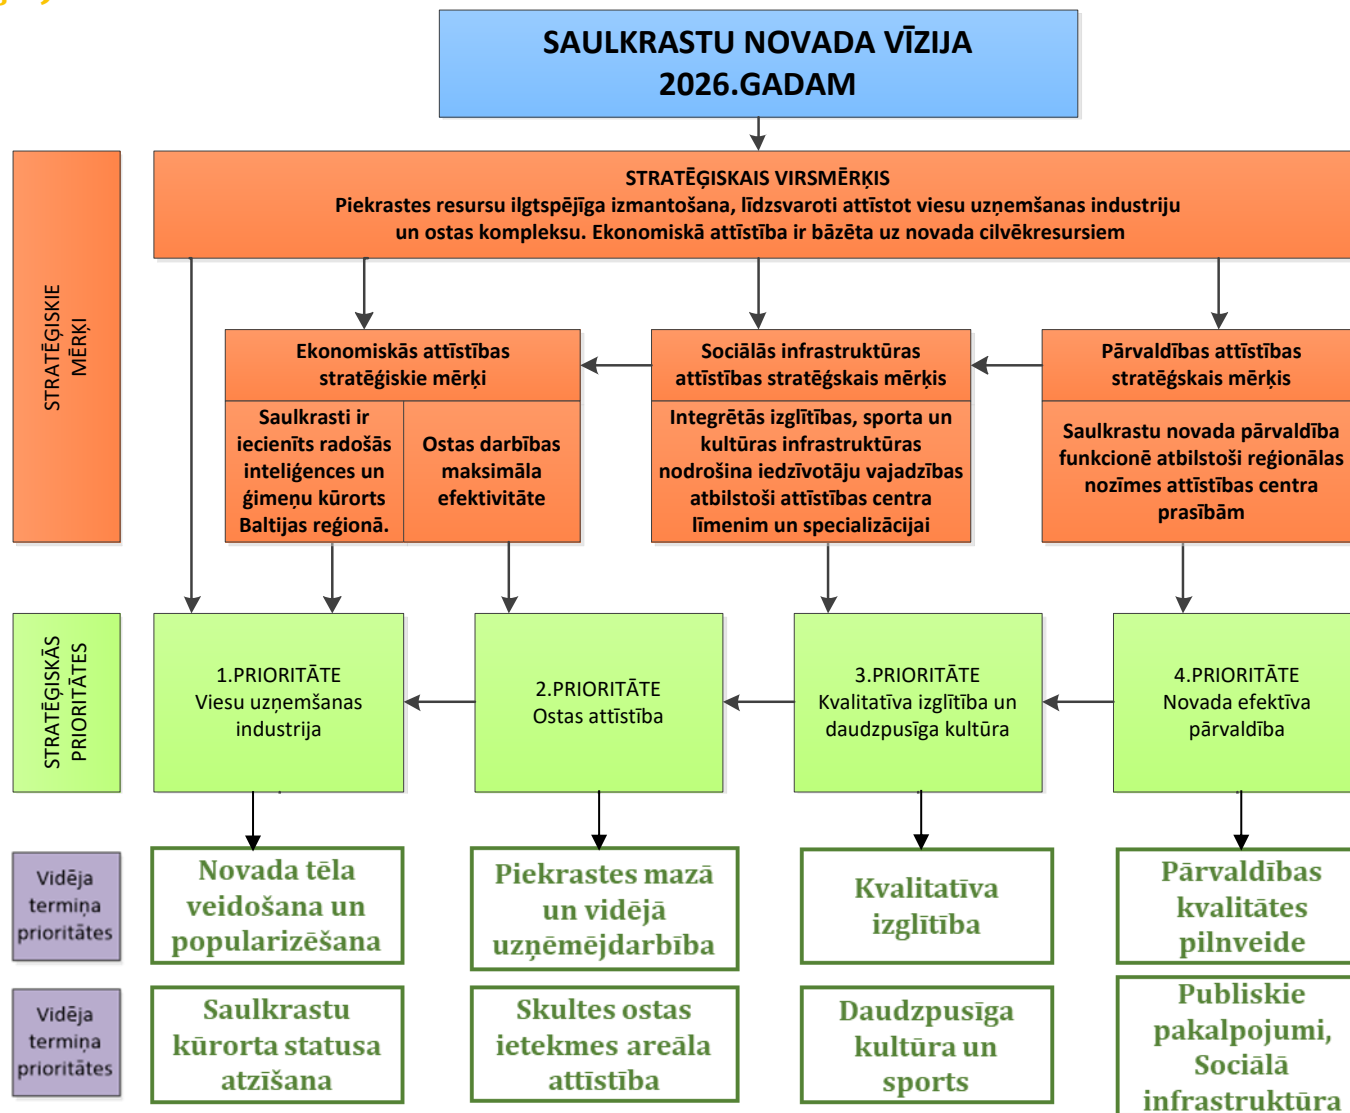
SAULKRASTU NOVADA VĪZIJA 2026.GADAM

STRATĒĢISKIE MĒRĶI

STRATĒĢISKAIS VIRSMĒRĶIS
Piekrastes resursu ilgtspējīga izmantošana, līdzsvaroti attīstot viesu uzņemšanas industriju un ostas kompleksu. Ekonomiskā attīstība ir bāzēta uz novada cilvēkresursiem

Ekonomiskās attīstības stratēģiskie mērķi

Saulkrasti ir iecienīts radošās inteliģences un ģimeņu kūrorts Baltijas reģionā.

Ostas darbības maksimāla efektivitāte

Sociālās infrastruktūras attīstības stratēģskais mērķis

Integrētās izglītības, sporta un kultūras infrastruktūras nodrošina iedzīvotāju vajadzības atbilstoši attīstības centra līmenim un specializācijai

Pārvaldības attīstības stratēģskais mērķis

Saulkrastu novada pārvaldība funkcionē atbilstoši reģionālas nozīmes attīstības centra prasībām

STRATĒĢISKĀS PRIORITĀTES

1.PRIORITĀTE
Viesu uzņemšanas industrija

2.PRIORITĀTE
Ostas attīstība

3.PRIORITĀTE
Kvalitatīva izglītība un daudzpusīga kultūra

4.PRIORITĀTE
Novada efektīva pārvaldība

Vidēja termiņa prioritātes

Novada tēla veidošana un popularizēšana

Piekrastes mazā un vidējā uzņēmējdarbība

Kvalitatīva izglītība

Pārvaldības kvalitātes pilnveide

Vidēja termiņa prioritātes

Saulkrastu kūrorta statusa atzīšana

Skultes ostas ietekmes areāla attīstība

Daudzpusīga kultūra un sports

Publiskie pakalpojumi, Sociālā infrastruktūra